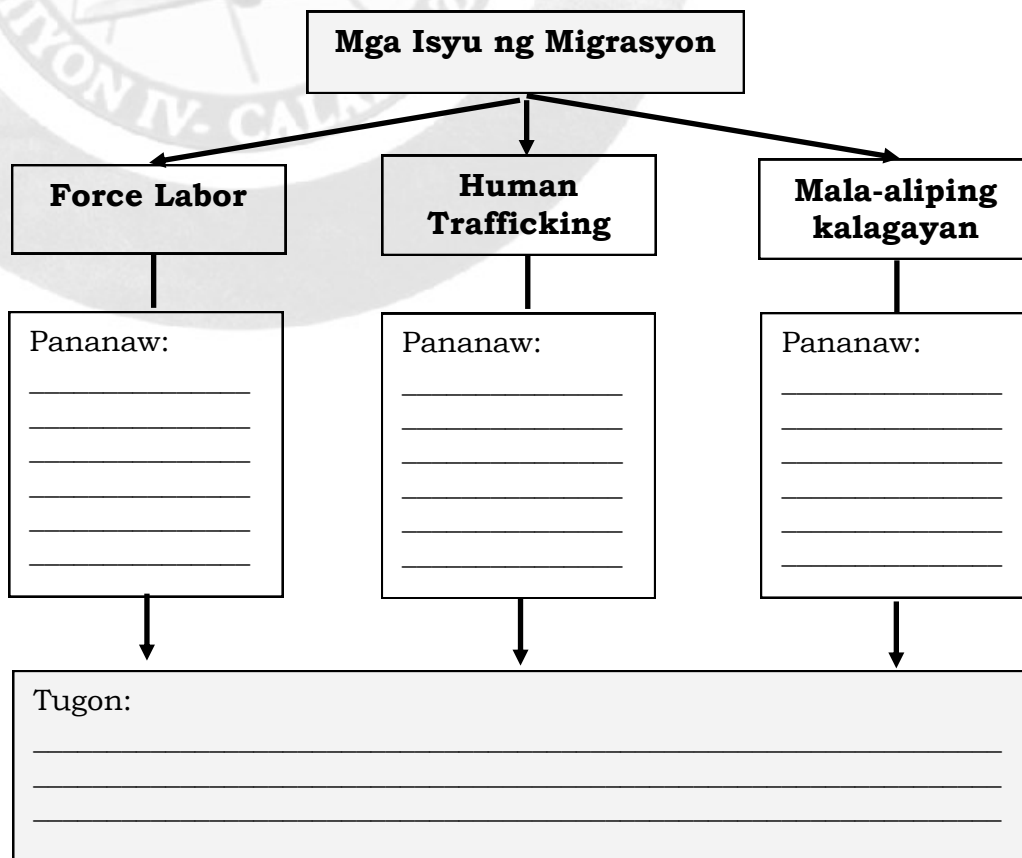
Mga Isyu ng Migrasyon

Force Labor

Human Trafficking

Mala-aliping kalagayan

Pananaw:
______________
______________
______________
______________
______________
______________

Pananaw:
______________
______________
______________
______________
______________
______________

Pananaw:
______________
______________
______________
______________
______________
______________

Tugon:
______________________________________________
______________________________________________
______________________________________________

ON IV- CAL